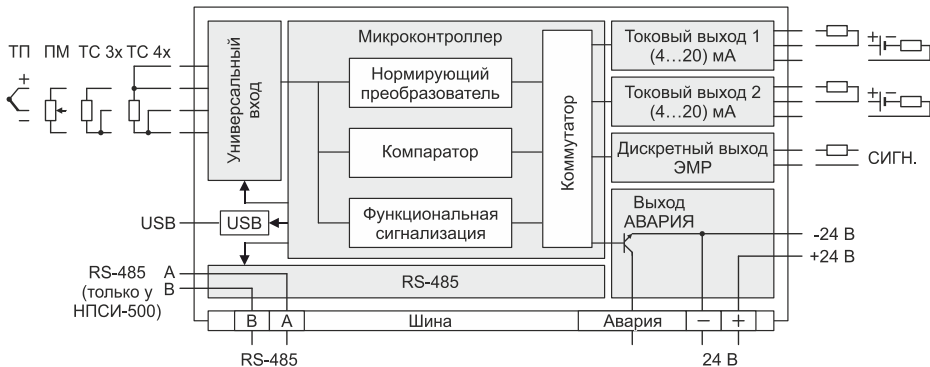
ТП ПМ ТС 3х ТС 4х

+

–

Универсальный вход

Микроконтроллер

Нормирующий преобразователь

Компаратор

Функциональная сигнализация

Коммутатор

Токовый выход 1 (4…20) мА

Токовый выход 2 (4…20) мА

Дискретный выход ЭМР

СИГН.

Выход АВАРИЯ

-24 В

+24 В

USB

USB

RS-485 (только у НПСИ-500)

A

B

RS-485

B

A

Шина

Авария

–

+

RS-485

24 В